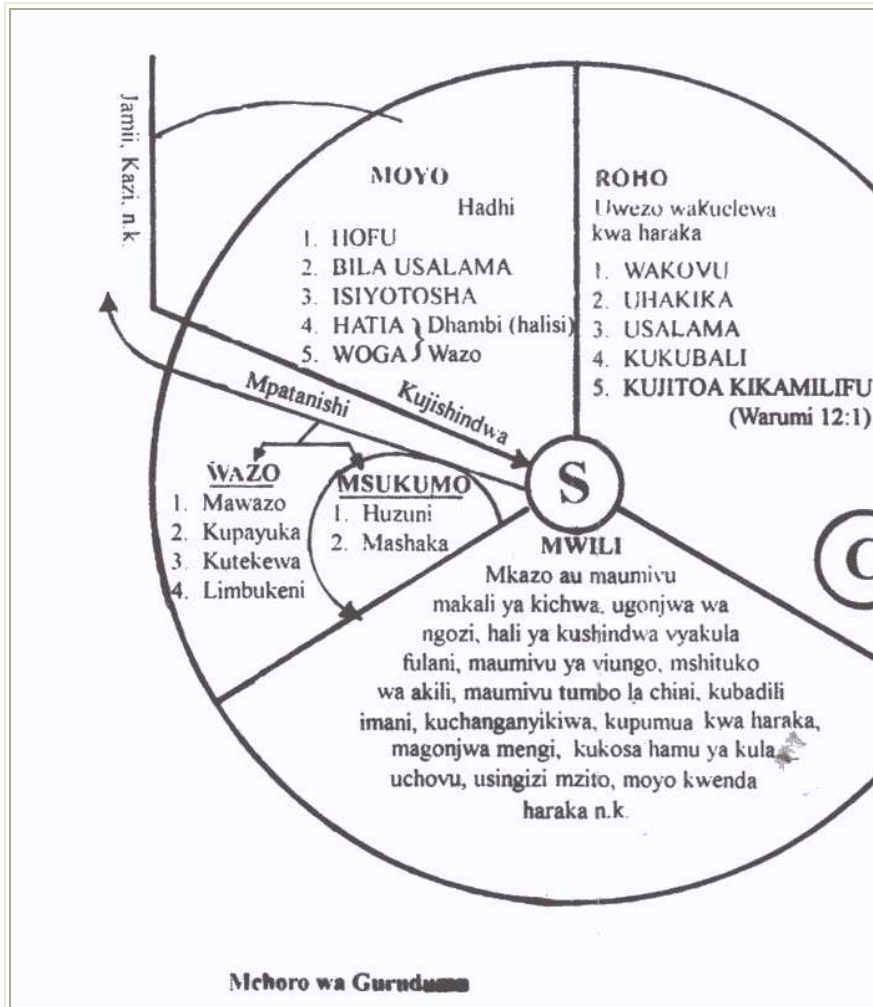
Jamii, Kazi, n.k.

MOYO
Hadhi
1. HOFU
2. BILA USALAMA
3. ISIYOTOSHA
4. HATIA } Dhambi (halisi)
5. WOGA } Wazo

ROHO
Uwezo wakuelewa kwa haraka
1. WAKOVU
2. UHAKIKA
3. USALAMA
4. KUKUBALI
5. KUJITOA KIKAMILIFU (Warumi 12:1)

Mpatanishi

Kujishindwa

WAZO
1. Mawazo
2. Kupayuka
3. Kutekewa
4. Limbukeni

MSUKUMO
1. Huzuni
2. Mashaka

S

C

MWILI
Mkazo au maumivu makali ya kichwa, ugonjwa wa ngozi, hali ya kushindwa vyakula fulani, maumivu ya viungo, mshituko wa akili, maumivu tumbo la chini, kubadili imani, kuchanganyikiwa, kupumua kwa haraka, magonjwa mengi, kukosa hamu ya kula, uchovu, usingizi mzito, moyo kwenda haraka n.k.

Mchoro wa Gurud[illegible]